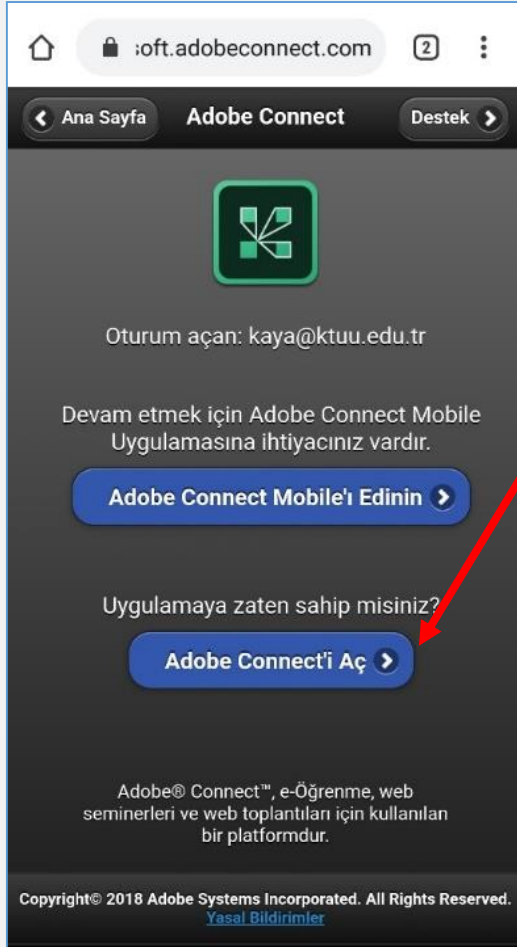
:oft.adobeconnect.com

2

Ana Sayfa

Adobe Connect

Destek

Oturum açan: kaya@ktuu.edu.tr

Devam etmek için Adobe Connect Mobile Uygulamasına ihtiyacınız vardır.

Adobe Connect Mobile'ı Edinin

Uygulamaya zaten sahip misiniz?

Adobe Connect'i Aç

Adobe® Connect™, e-Öğrenme, web seminerleri ve web toplantıları için kullanılan bir platformdur.

Copyright© 2018 Adobe Systems Incorporated. All Rights Reserved.
Yasal Bildirimler